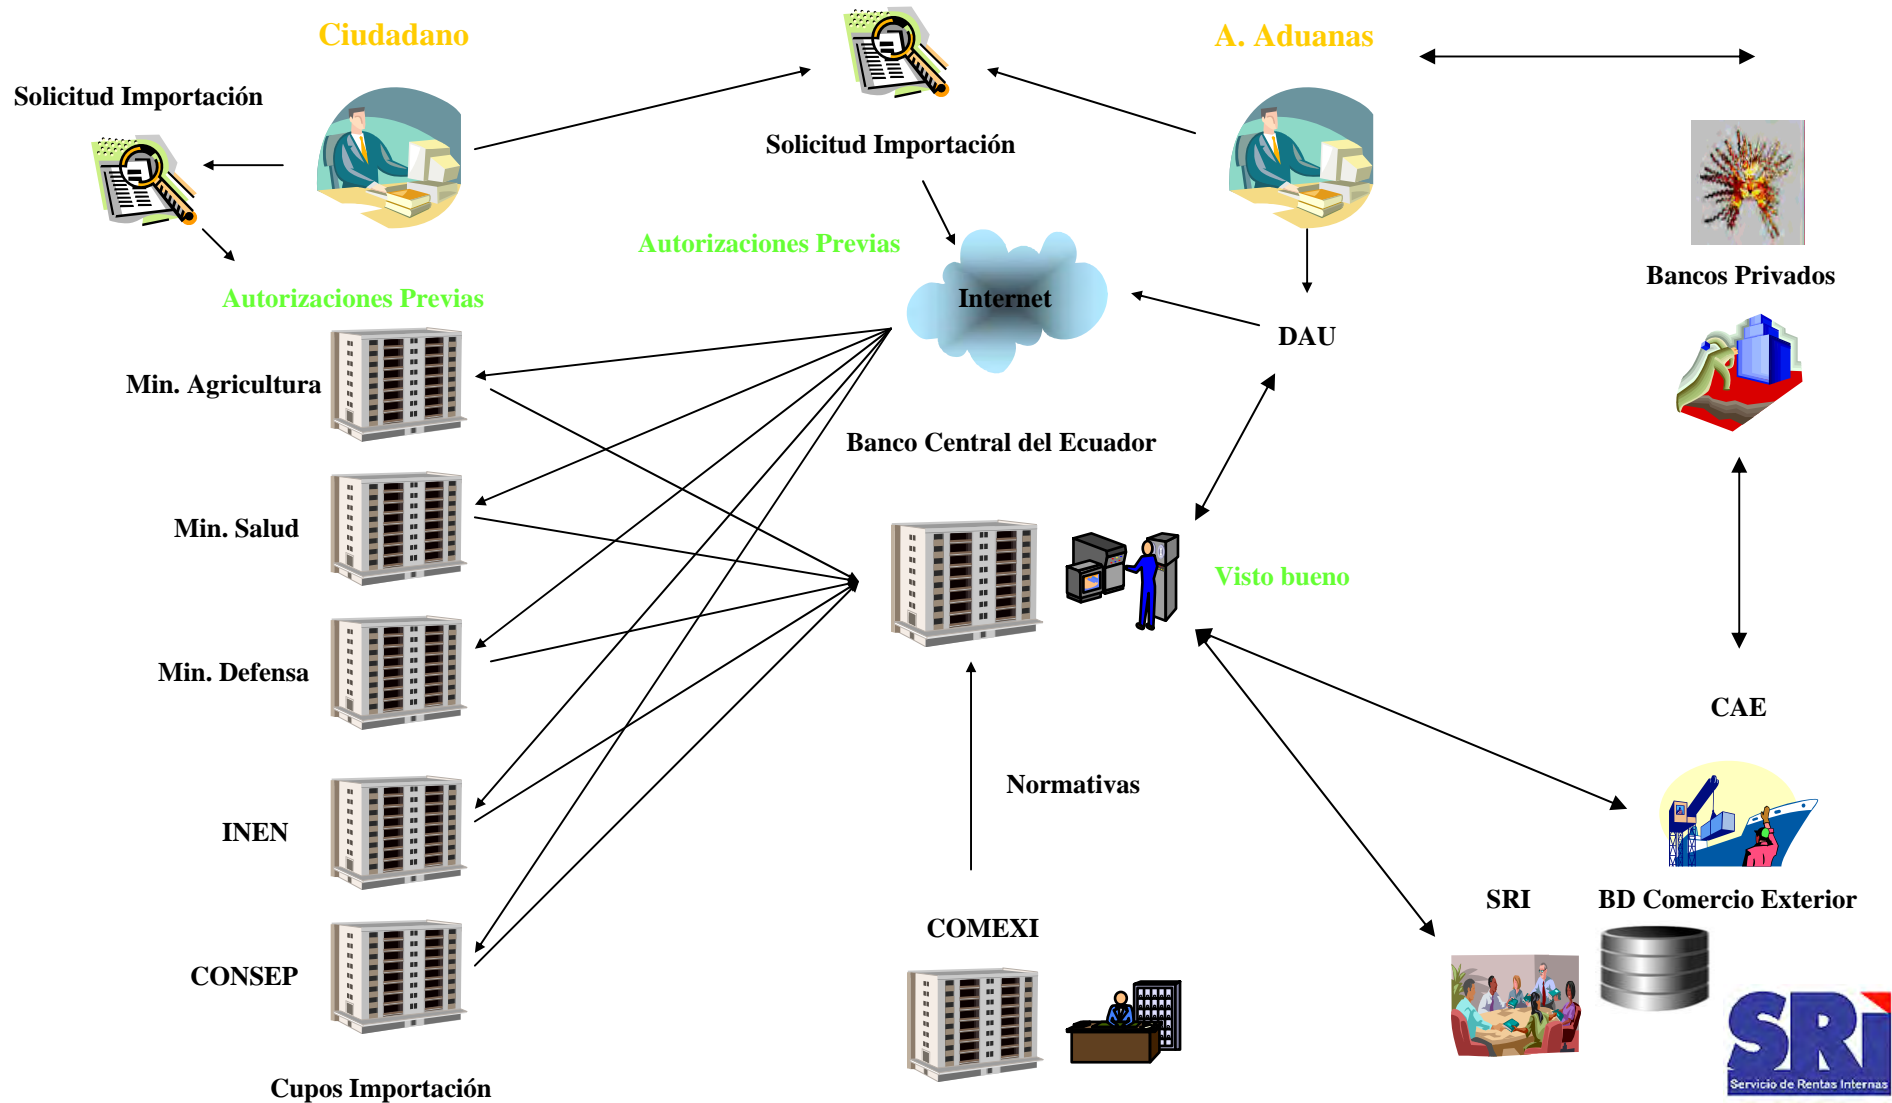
Ciudadano

Solicitud Importación

Solicitud Importación

A. Aduanas

Autorizaciones Previas

Autorizaciones Previas

Internet

Bancos Privados

DAU

Min. Agricultura

Banco Central del Ecuador

Min. Salud

Visto bueno

Min. Defensa

CAE

Normativas

INEN

SRI

BD Comercio Exterior

COMEXI

CONSEP

SRi
Servicio de Rentas Internas

Cupos Importación